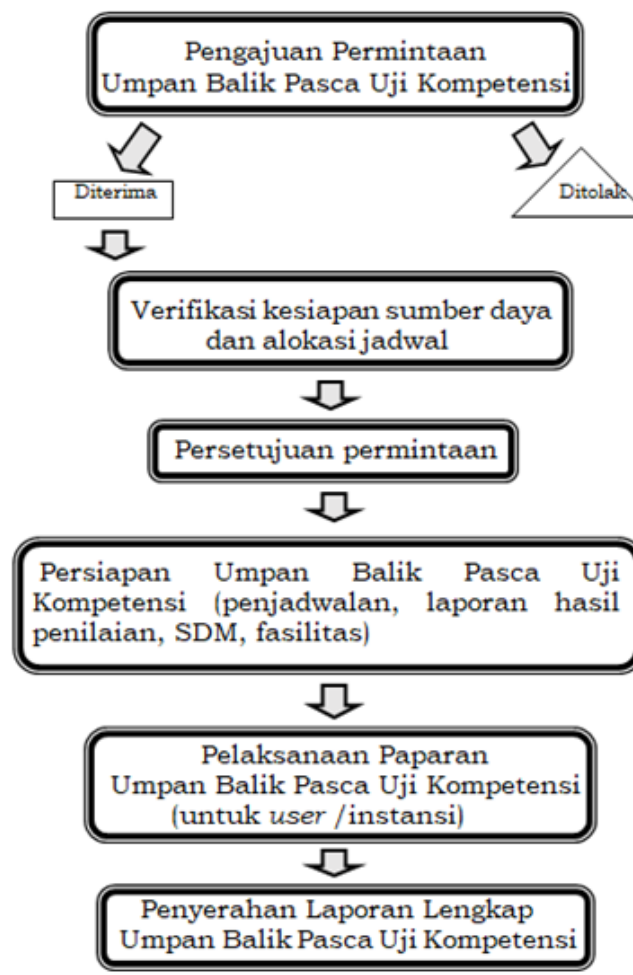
Pengajuan Permintaan Umpan Balik Pasca Uji Kompetensi

Diterima

Ditolak

Verifikasi kesiapan sumber daya dan alokasi jadwal

Persetujuan permintaan

Persiapan Umpan Balik Pasca Uji Kompetensi (penjadwalan, laporan hasil penilaian, SDM, fasilitas)

Pelaksanaan Paparan Umpan Balik Pasca Uji Kompetensi (untuk *user* /instansi)

Penyerahan Laporan Lengkap Umpan Balik Pasca Uji Kompetensi